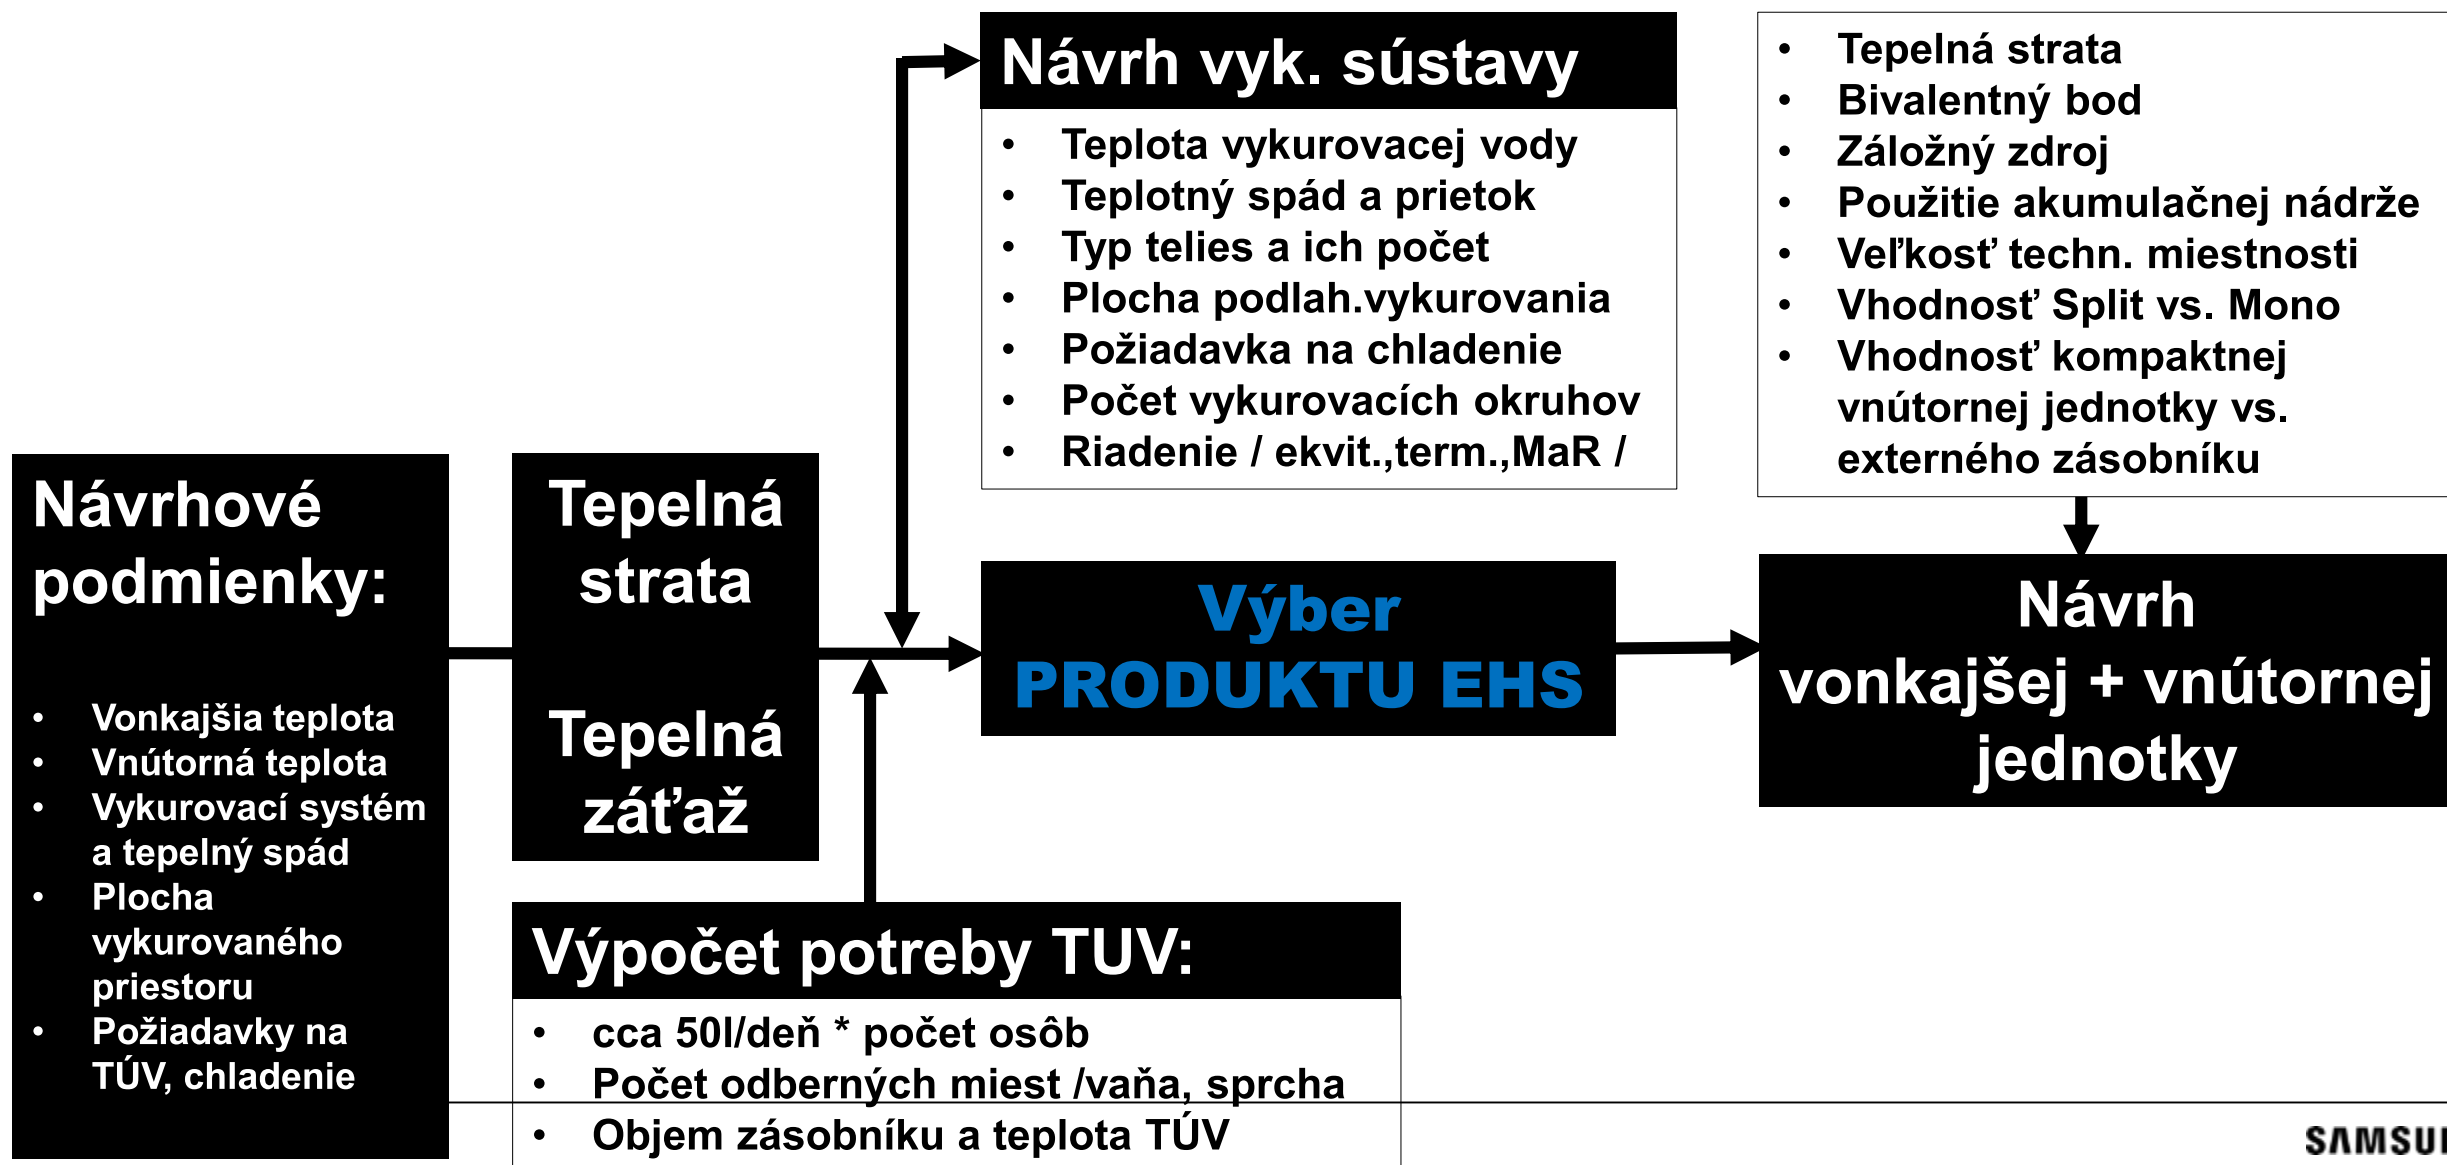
Návrhové podmienky:

- Vonkajšia teplota
- Vnútorná teplota
- Vykurovací systém a tepelný spád
- Plocha vykurovaného priestoru
- Požiadavky na TÚV, chladenie

Tepelná strata

Tepelná záťaž

Návrh vyk. sústavy

- Teplota vykurovacej vody
- Teplotný spád a prietok
- Typ telies a ich počet
- Plocha podlah.vykurovania
- Požiadavka na chladenie
- Počet vykurovacích okruhov
- Riadenie / ekvit.,term.,MaR /

Výber PRODUKTU EHS

- Tepelná strata
- Bivalentný bod
- Záložný zdroj
- Použitie akumulačnej nádrže
- Veľkosť techn. miestnosti
- Vhodnosť Split vs. Mono
- Vhodnosť kompaktnej vnútornej jednotky vs. externého zásobníku

Návrh vonkajšej + vnútornej jednotky

Výpočet potreby TUV:

- cca 50l/deň * počet osôb
- Počet odberných miest /vaňa, sprcha
- Objem zásobníku a teplota TÚV

SAMSU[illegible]